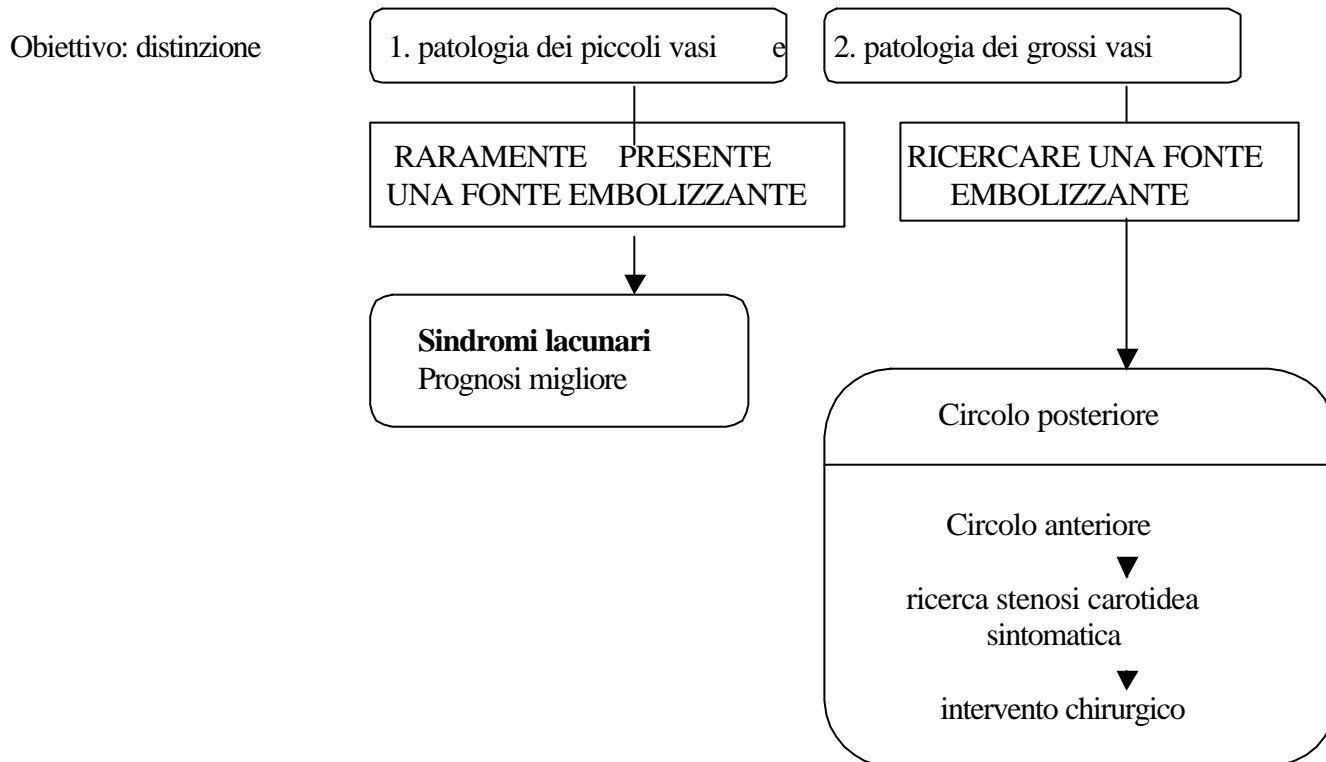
Obiettivo: distinzione

1. patologia dei piccoli vasi e

2. patologia dei grossi vasi

RARAMENTE PRESENTE UNA FONTE EMBOLIZZANTE

RICERCARE UNA FONTE EMBOLIZZANTE

**Sindromi lacunari**
Prognosi migliore

Circolo posteriore

Circolo anteriore

ricerca stenosi carotidea sintomatica

intervento chirurgico